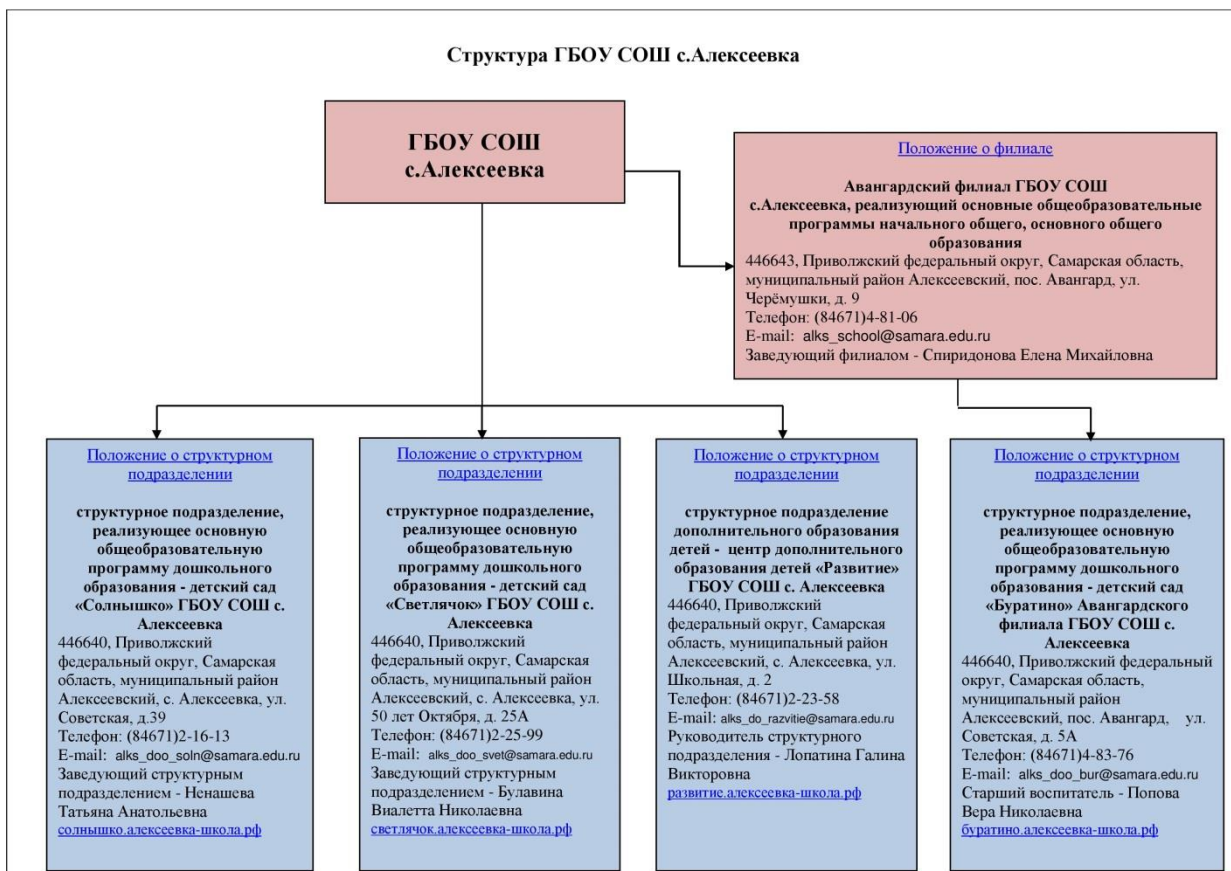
Структура ГБОУ СОШ с.Алексеевка

ГБОУ СОШ с.Алексеевка

Положение о филиале

**Авангардский филиал ГБОУ СОШ с.Алексеевка, реализующий основные общеобразовательные программы начального общего, основного общего образования**
446643, Приволжский федеральный округ, Самарская область, муниципальный район Алексеевский, пос. Авангард, ул. Черёмушки, д. 9
Телефон: (84671)4-81-06
E-mail: alks_school@samara.edu.ru
Заведующий филиалом - Спиридонова Елена Михайловна

Положение о структурном подразделении

**структурное подразделение, реализующее основную общеобразовательную программу дошкольного образования - детский сад «Солнышко» ГБОУ СОШ с. Алексеевка**
446640, Приволжский федеральный округ, Самарская область, муниципальный район Алексеевский, с. Алексеевка, ул. Советская, д.39
Телефон: (84671)2-16-13
E-mail: alks_doo_soln@samara.edu.ru
Заведующий структурным подразделением - Ненашева Татьяна Анатольевна
солнышко.алексеевка-школа.рф

Положение о структурном подразделении

**структурное подразделение, реализующее основную общеобразовательную программу дошкольного образования - детский сад «Светлячок» ГБОУ СОШ с. Алексеевка**
446640, Приволжский федеральный округ, Самарская область, муниципальный район Алексеевский, с. Алексеевка, ул. 50 лет Октября, д. 25А
Телефон: (84671)2-25-99
E-mail: alks_doo_svet@samara.edu.ru
Заведующий структурным подразделением - Булавина Виалетта Николаевна
светлячок.алексеевка-школа.рф

Положение о структурном подразделении

**структурное подразделение дополнительного образования детей - центр дополнительного образования детей «Развитие» ГБОУ СОШ с. Алексеевка**
446640, Приволжский федеральный округ, Самарская область, муниципальный район Алексеевский, с. Алексеевка, ул. Школьная, д. 2
Телефон: (84671)2-23-58
E-mail: alks_do_razvitie@samara.edu.ru
Руководитель структурного подразделения - Лопатина Галина Викторовна
развитие.алексеевка-школа.рф

Положение о структурном подразделении

**структурное подразделение, реализующее основную общеобразовательную программу дошкольного образования - детский сад «Буратино» Авангардского филиала ГБОУ СОШ с. Алексеевка**
446640, Приволжский федеральный округ, Самарская область, муниципальный район Алексеевский, пос. Авангард, ул. Советская, д. 5А
Телефон: (84671)4-83-76
E-mail: alks_doo_bur@samara.edu.ru
Старший воспитатель - Попова Вера Николаевна
буратино.алексеевка-школа.рф